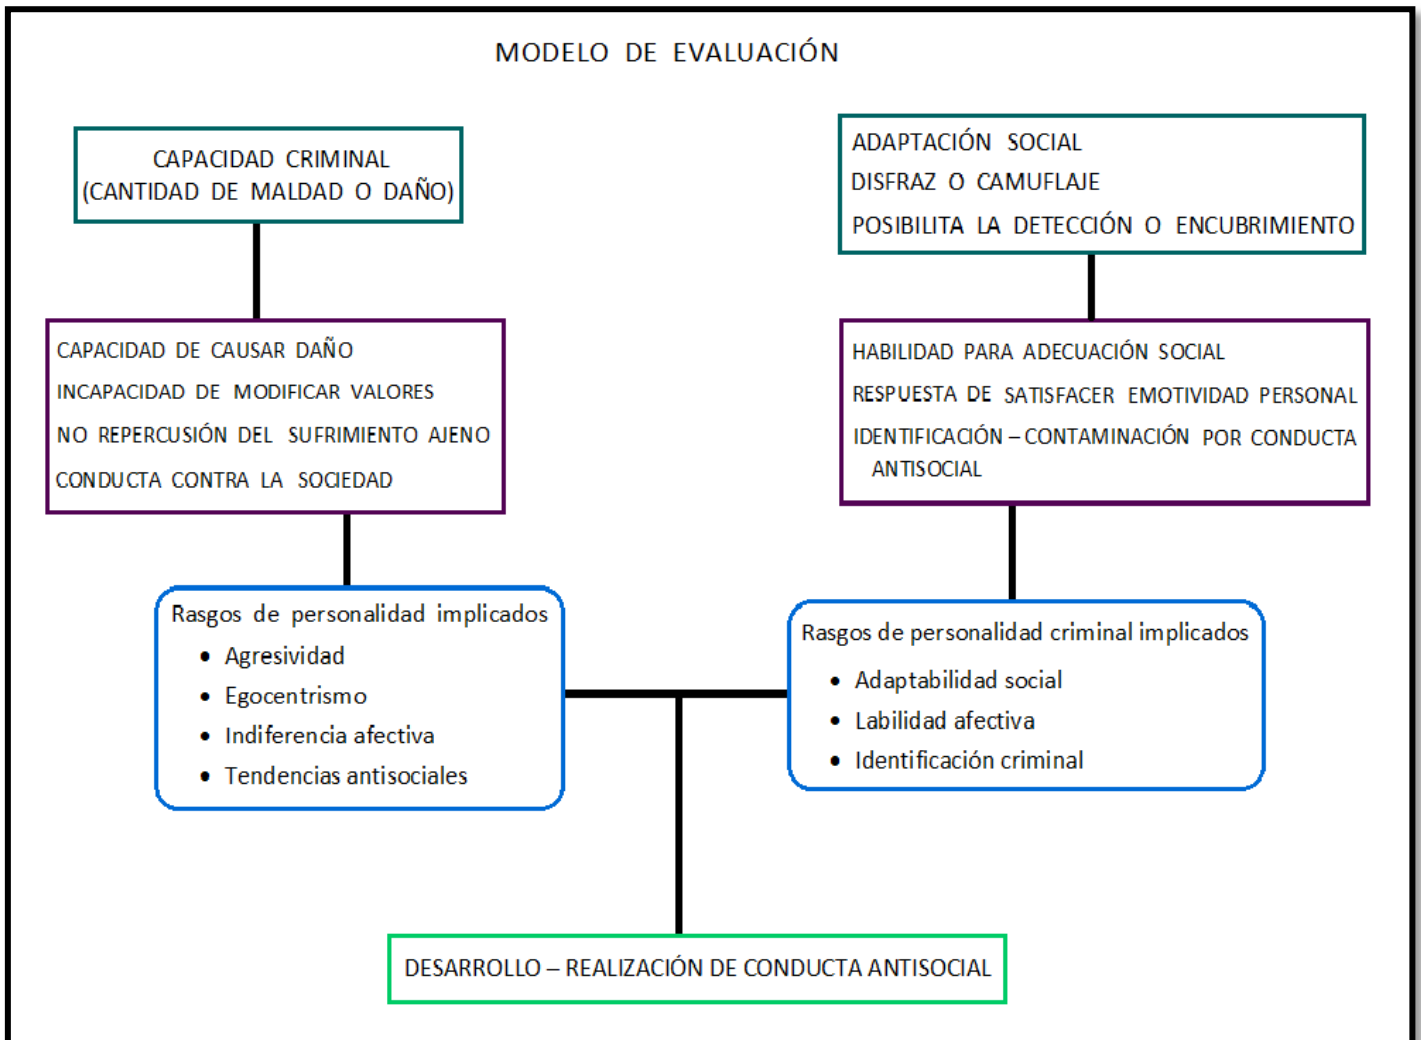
MODELO DE EVALUACIÓN

CAPACIDAD CRIMINAL
(CANTIDAD DE MALDAD O DAÑO)

ADAPTACIÓN SOCIAL
DISFRAZ O CAMUFLAJE
POSIBILITA LA DETECCIÓN O ENCUBRIMIENTO

CAPACIDAD DE CAUSAR DAÑO
INCAPACIDAD DE MODIFICAR VALORES
NO REPERCUSIÓN DEL SUFRIMIENTO AJENO
CONDUCTA CONTRA LA SOCIEDAD

HABILIDAD PARA ADECUACIÓN SOCIAL
RESPUESTA DE SATISFACER EMOTIVIDAD PERSONAL
IDENTIFICACIÓN – CONTAMINACIÓN POR CONDUCTA ANTISOCIAL

Rasgos de personalidad implicados
• Agresividad
• Egocentrismo
• Indiferencia afectiva
• Tendencias antisociales

Rasgos de personalidad criminal implicados
• Adaptabilidad social
• Labilidad afectiva
• Identificación criminal

DESARROLLO – REALIZACIÓN DE CONDUCTA ANTISOCIAL